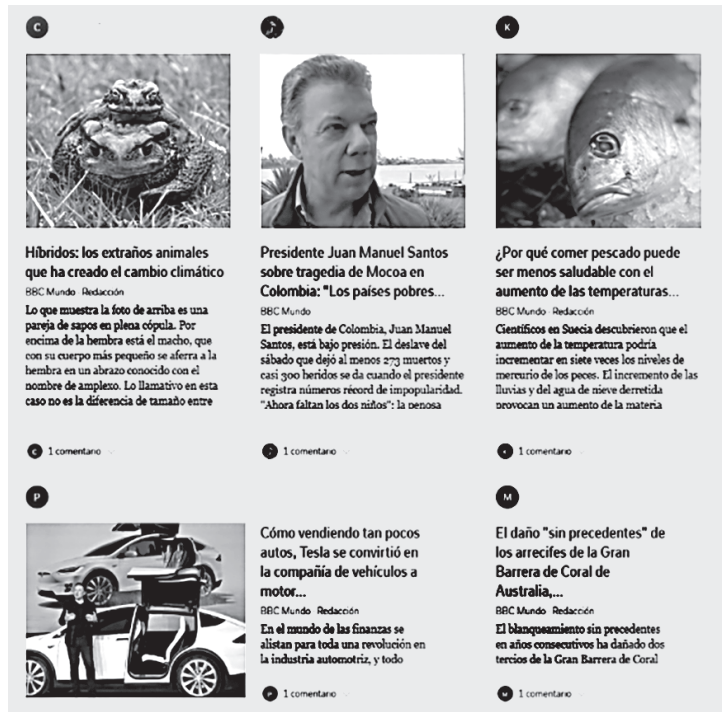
C

Híbridos: los extraños animales que ha creado el cambio climático

BBC Mundo · Redacción

Lo que muestra la foto de arriba es una pareja de sapos en plena cópula. Por encima de la hembra está el macho, que con su cuerpo más pequeño se aferra a la hembra en un abrazo conocido con el nombre de amplexo. Lo llamativo en esta caso no es la diferencia de tamaño entre

1 comentario

Presidente Juan Manuel Santos sobre tragedia de Mocoa en Colombia: "Los países pobres...

BBC Mundo

El presidente de Colombia, Juan Manuel Santos, está bajo presión. El deslave del sábado que dejó al menos 273 muertos y casi 300 heridos se da cuando el presidente registra números récord de impopularidad. "Ahora faltan los dos niños": la penosa

1 comentario

K

¿Por qué comer pescado puede ser menos saludable con el aumento de las temperaturas...

BBC Mundo · Redacción

Científicos en Suecia descubrieron que el aumento de la temperatura podría incrementar en siete veces los niveles de mercurio de los peces. El incremento de las lluvias y del agua de nieve derretida provocan un aumento de la materia

1 comentario

P

Cómo vendiendo tan pocos autos, Tesla se convirtió en la compañía de vehículos a motor...

BBC Mundo · Redacción

En el mundo de las finanzas se alistan para toda una revolución en la industria automotriz, y todo

1 comentario

M

El daño "sin precedentes" de los arrecifes de la Gran Barrera de Coral de Australia,...

BBC Mundo · Redacción

El blanqueamiento sin precedentes en años consecutivos ha dañado dos tercios de la Gran Barrera de Coral

1 comentario